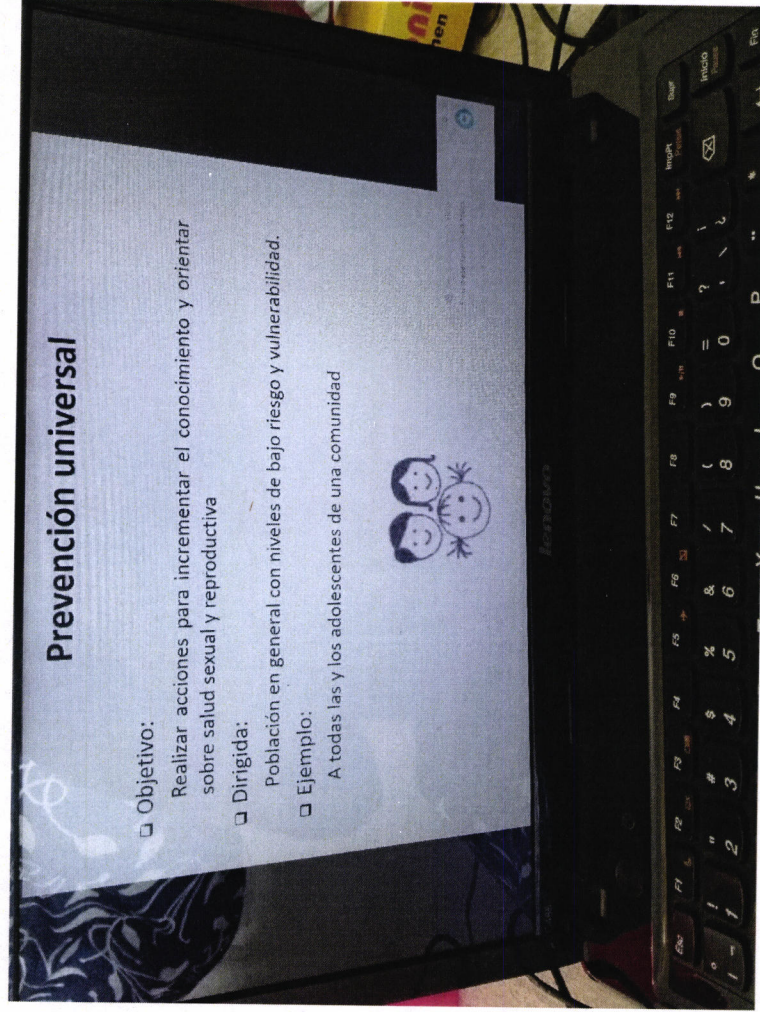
Prevención universal

❑ Objetivo:
Realizar acciones para incrementar el conocimiento y orientar sobre salud sexual y reproductiva

❑ Dirigida:
Población en general con niveles de bajo riesgo y vulnerabilidad.

❑ Ejemplo:
A todas las y los adolescentes de una comunidad

lenovo

Esc F1 F2 F3 F4 F5 F6 F7 F8 F9 F10 F11 F12 ImpPt Supr Inicio Fin
! 1 " 2 # 3 $ 4 % 5 & 6 / 7 ( 8 ) 9 = 0 ? ' ¡ ¿